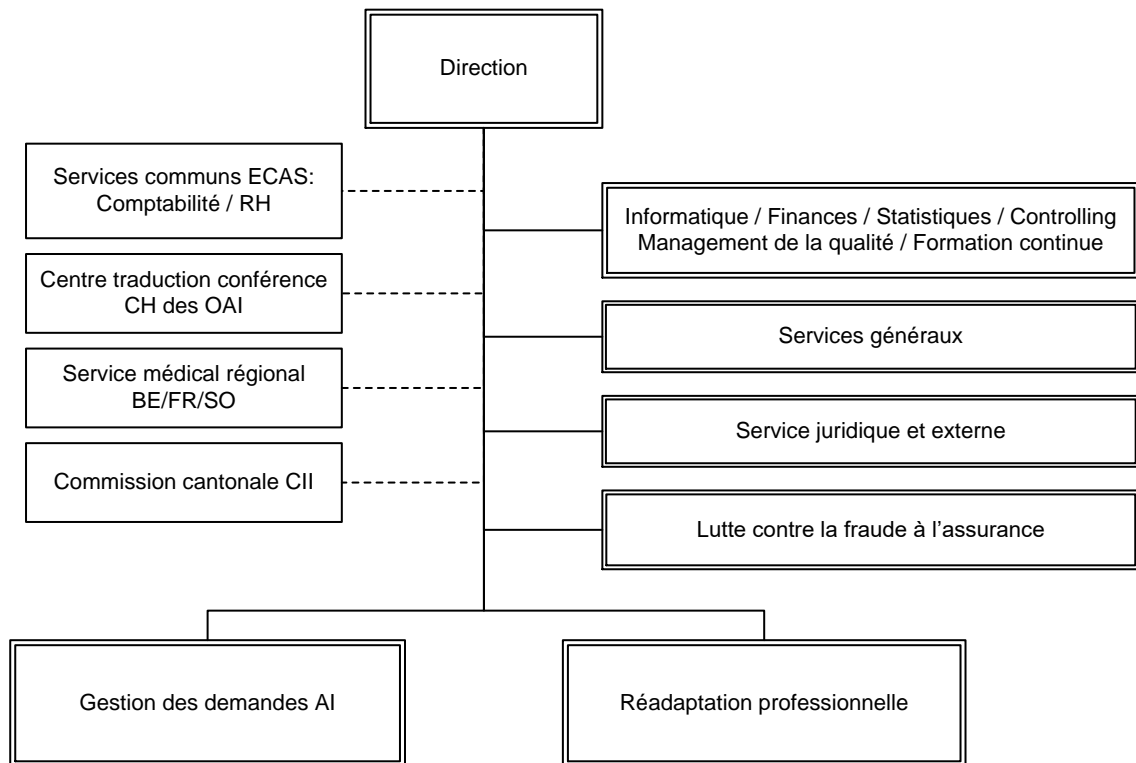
Direction

Services communs ECAS:
Comptabilité / RH

Centre traduction conférence
CH des OAI

Service médical régional
BE/FR/SO

Commission cantonale CII

Informatique / Finances / Statistiques / Controlling
Management de la qualité / Formation continue

Services généraux

Service juridique et externe

Lutte contre la fraude à l’assurance

Gestion des demandes AI

Réadaptation professionnelle